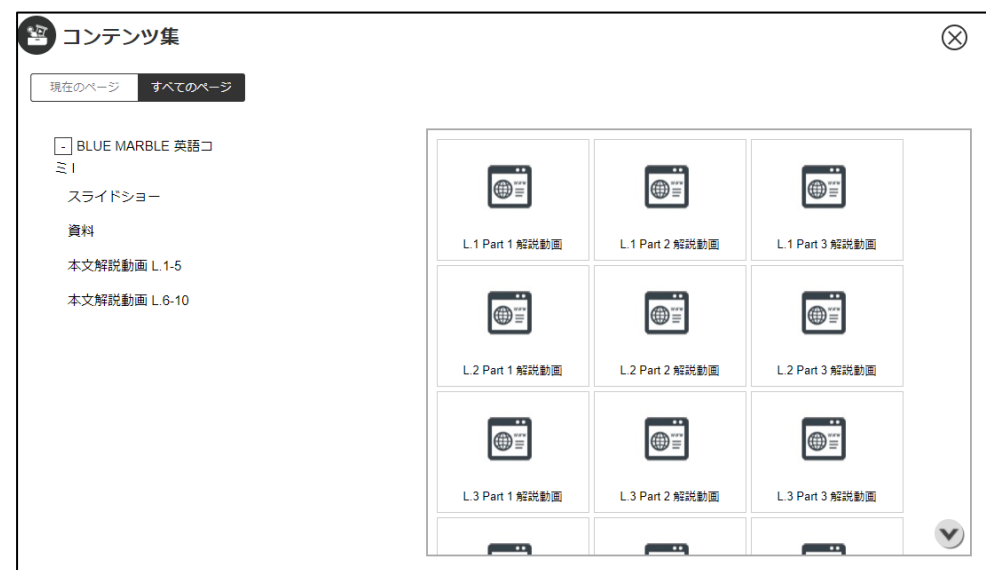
コンテンツ集

現在のページ すべてのページ

- BLUE MARBLE 英語コミ I

スライドショー

資料

本文解説動画 L.1-5

本文解説動画 L.6-10

L.1 Part 1 解説動画

L.1 Part 2 解説動画

L.1 Part 3 解説動画

L.2 Part 1 解説動画

L.2 Part 2 解説動画

L.2 Part 3 解説動画

L.3 Part 1 解説動画

L.3 Part 2 解説動画

L.3 Part 3 解説動画